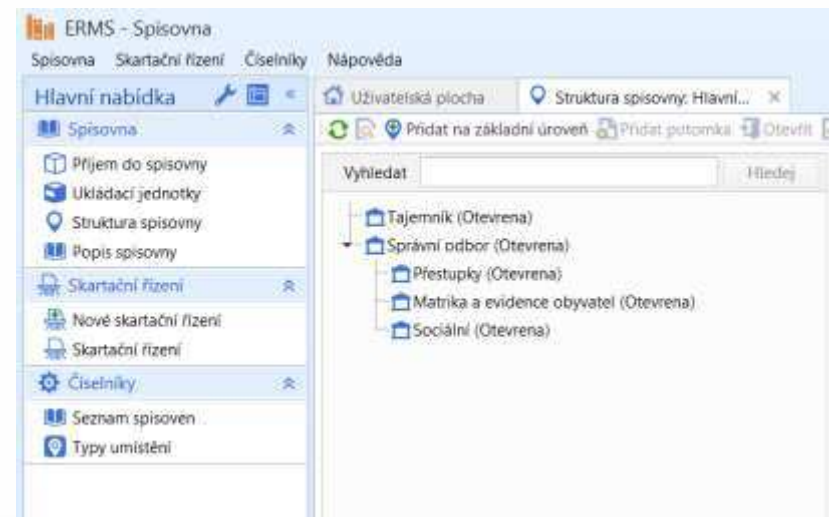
ERMS - Spisovna

Spisovna Skartační řízení Číselníky Nápověda

Hlavní nabídka

Spisovna

Příjem do spisovny
Ukládací jednotky
Struktura spisovny
Popis spisovny

Skartační řízení

Nové skartační řízení
Skartační řízení

Číselníky

Seznam spisoven
Typy umístění

Uživatelská plocha | Struktura spisovny: Hlavní... ×

Přidat na základní úroveň Přidat potomka Otevřít

Vyhledat | Hledej

Tajemník (Otevrena)
Správní odbor (Otevrena)
Přestupky (Otevrena)
Matrika a evidence obyvatel (Otevrena)
Sociální (Otevrena)